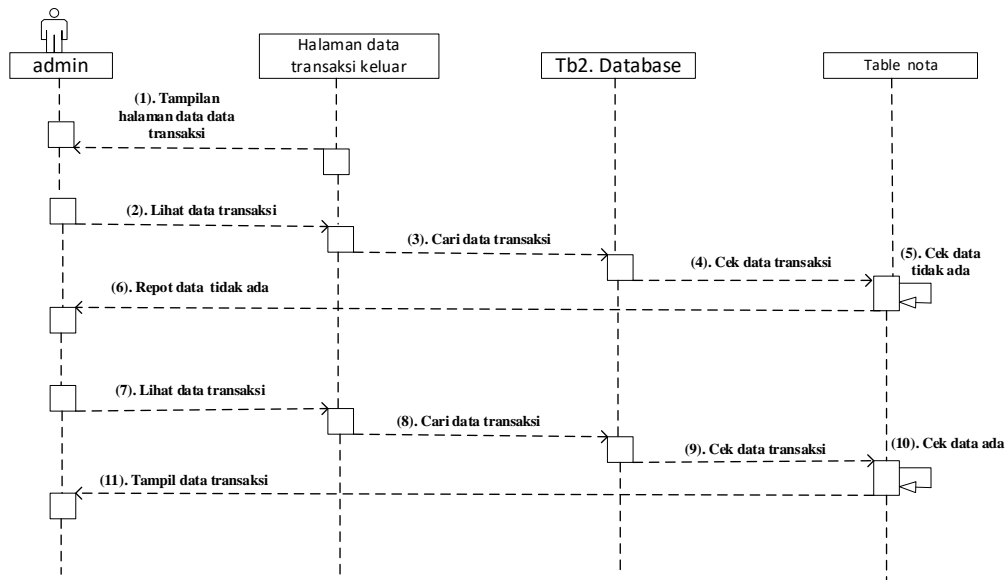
admin

Halaman data transaksi keluar

Tb2. Database

Table nota

(1). Tampilan halaman data data transaksi

(2). Lihat data transaksi

(3). Cari data transaksi

(4). Cek data transaksi

(5). Cek data tidak ada

(6). Repot data tidak ada

(7). Lihat data transaksi

(8). Cari data transaksi

(9). Cek data transaksi

(10). Cek data ada

(11). Tampil data transaksi